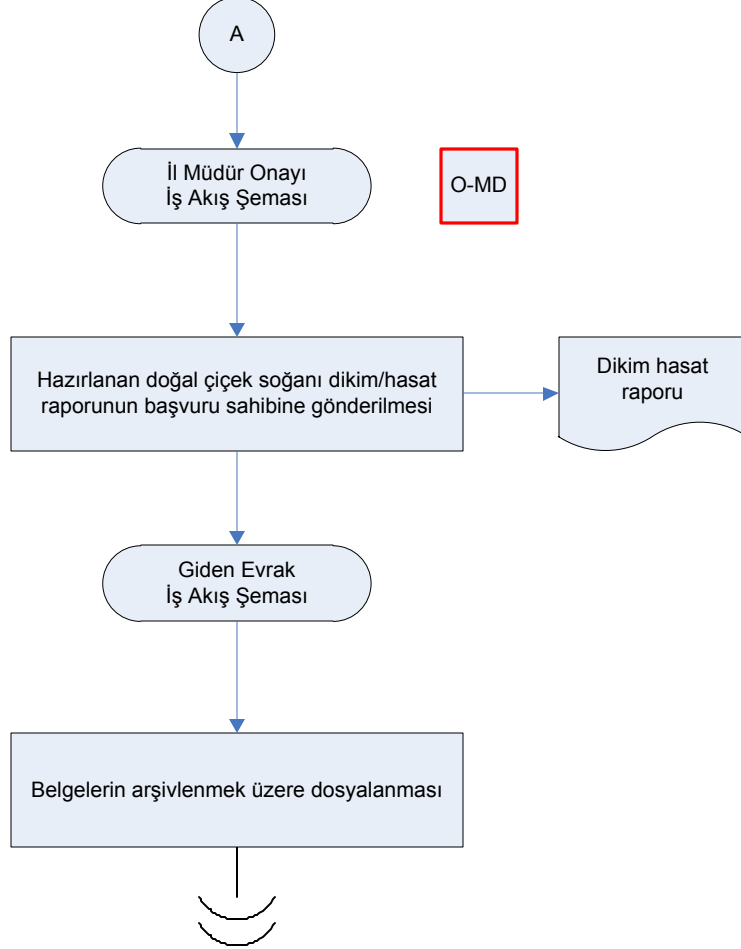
A

İl Müdür Onayı
İş Akış Şeması

O-MD

Hazırlanan doğal çiçek soğanı dikim/hasat raporunun başvuru sahibine gönderilmesi

Dikim hasat raporu

Giden Evrak
İş Akış Şeması

Belgelerin arşivlenmek üzere dosyalanması